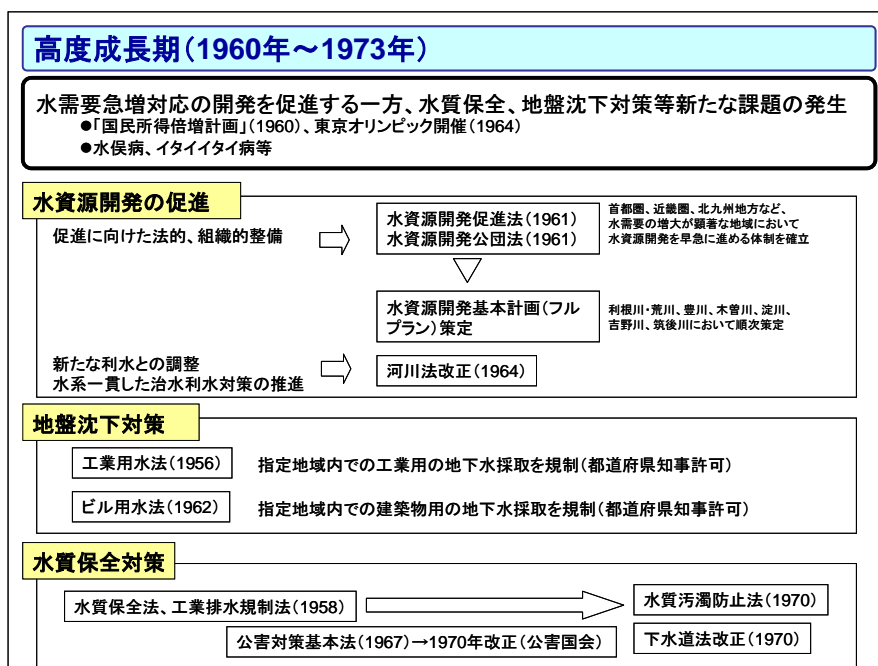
高度成長期（1960年～1973年）

水需要急増対応の開発を促進する一方、水質保全、地盤沈下対策等新たな課題の発生
●「国民所得倍増計画」（1960）、東京オリンピック開催（1964）
●水俣病、イタイイタイ病等

水資源開発の促進

促進に向けた法的、組織的整備

水資源開発促進法（1961）
水資源開発公団法（1961）

首都圏、近畿圏、北九州地方など、水需要の増大が顕著な地域において水資源開発を早急に進める体制を確立

水資源開発基本計画（フルプラン）策定

利根川・荒川、豊川、木曽川、淀川、吉野川、筑後川において順次策定

新たな利水との調整
水系一貫した治水利水対策の推進

河川法改正（1964）

地盤沈下対策

工業用水法（1956）
指定地域内での工業用の地下水採取を規制（都道府県知事許可）

ビル用水法（1962）
指定地域内での建築物用の地下水採取を規制（都道府県知事許可）

水質保全対策

水質保全法、工業排水規制法（1958）

水質汚濁防止法（1970）

公害対策基本法（1967）→1970年改正（公害国会）

下水道法改正（1970）